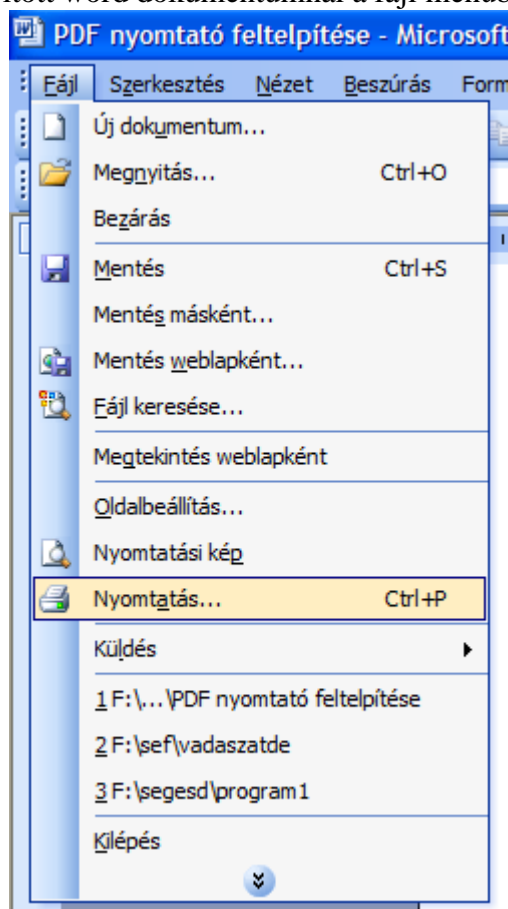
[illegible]

PDF nyomtató feltelpítése - Microsoft

Fájl Szerkesztés Nézet Beszúrás Form

Új dokumentum...

Megnyitás... Ctrl+O

Bezárás

Mentés Ctrl+S

Mentés másként...

Mentés weblapként...

Fájl keresése...

Megtekintés weblapként

Oldalbeállítás...

Nyomtatási kép

Nyomtatás... Ctrl+P

Küldés

1 F:\...\PDF nyomtató feltelpítése

2 F:\sef\vadaszatde

3 F:\segesd\program1

Kilépés